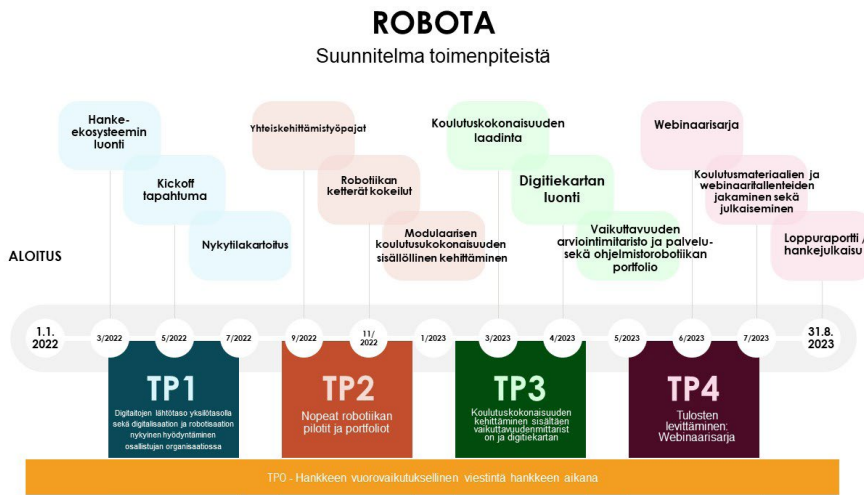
ROBOTA

Suunnitelma toimenpiteistä

Hanke-ekosysteemin luonti

Kickoff tapahtuma

Nykytilakartoitus

Yhteiskehittämistyöpajat

Robotiikan ketterät kokeilut

Modulaarisen koulutuskokonaisuuden sisällöllinen kehittäminen

Koulutuskokonaisuuden laadinta

Digitiekartan luonti

Vaikuttavuuden arviointimittaristo ja palvelu- sekä ohjelmistorobotiikan portfolio

Webinaarisarja

Koulutusmateriaalien ja webinaaritallenteiden jakaminen sekä julkaiseminen

Loppuraportti / hankejulkaisu

ALOITUS

1.1. 2022

3/2022

5/2022

7/2022

9/2022

11/ 2022

1/2023

3/2023

4/2023

5/2023

6/2023

7/2023

31.8. 2023

TP1

Digitaitojen lähtötaso yksilötasolla sekä digitalisaation ja robotisaation nykyinen hyödyntäminen osallistujan organisaatiossa

TP2

Nopeat robotiikan pilotit ja portfoliot

TP3

Koulutuskokonaisuuden kehittäminen sisältäen vaikuttavuudenmittarist on ja digitiekartan

TP4

Tulosten levittäminen: Webinaarisarja

TP0 - Hankkeen vuorovaikutuksellinen viestintä hankkeen aikana